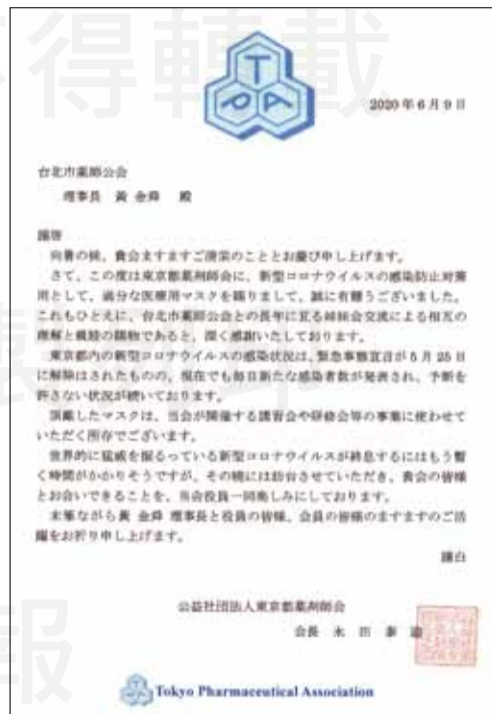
得轉載

T
P A

2020年6月9日

台北市薬師公会
理事長 黄 金舜 殿

謹啓
向暑の候、貴会ますますご清栄のこととお慶び申し上げます。
さて、この度は東京都薬剤師会に、新型コロナウイルスの感染防止対策用として、過分な医療用マスクを賜りまして、誠に有難うございました。これもひとえに、台北市薬師公会との長年に亘る結緑会交流による相互の理解と親睦の賜物であると、深く感謝いたしております。
東京都内の新型コロナウイルスの感染状況は、緊急事態宣言が5月25日に解除はされたものの、現在でも毎日新たな感染者数が発表され、予断を許さない状況が続いております。
頂戴したマスクは、当会が開催する講習会や研修会等の事業に使わせていただく所存でございます。
世界的に猛威を振るっている新型コロナウイルスが終息するにはもう暫く時間がかかりそうですが、その暁には訪台させていただき、貴会の皆様とお会いできることを、当会役員一同楽しみにしております。
末筆ながら黄 金舜 理事長と役員の皆様、会員の皆様のますますのご活躍をお祈り申し上げます。
謹白

公益社団法人東京都薬剤師会
会長 永 田 泰 造

Tokyo Pharmaceutical Association